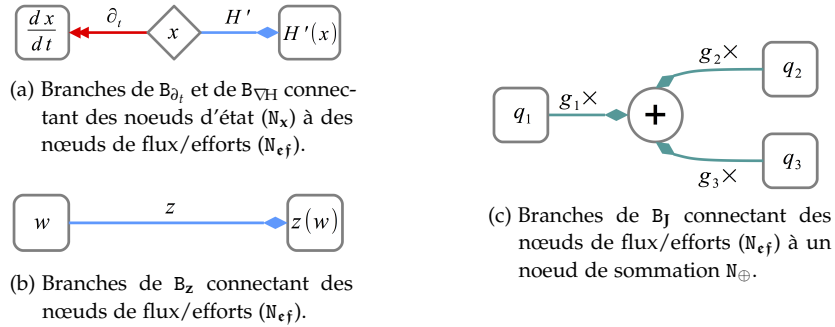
$\frac{dx}{dt}$ $\partial_t$ $x$ $H'$ $H'(x)$

(a) Branches de $B_{\partial_t}$ et de $B_{\nabla H}$ connectant des noeuds d'état ($N_x$) à des nœuds de flux/efforts ($N_{ef}$).

$w$ $z$ $z(w)$

(b) Branches de $B_z$ connectant des nœuds de flux/efforts ($N_{ef}$).

$q_1$ $g_1\times$ $+$ $g_2\times$ $q_2$ $g_3\times$ $q_3$

(c) Branches de $B_J$ connectant des nœuds de flux/efforts ($N_{ef}$) à un noeud de sommation $N_{\oplus}$.